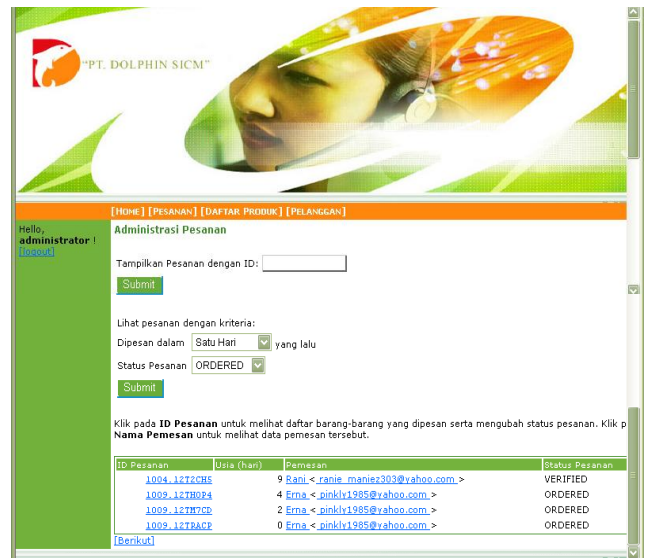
"PT. DOLPHIN SICM"

[HOME] [PESANAN] [DAFTAR PRODUK] [PELANGGAN]

Hello, **administrator** ! [logout]

Administrasi Pesanan

Tampilkan Pesanan dengan ID:

Submit

Lihat pesanan dengan kriteria:

Dipesan dalam Satu Hari yang lalu

Status Pesanan ORDERED

Submit

Klik pada **ID Pesanan** untuk melihat daftar barang-barang yang dipesan serta mengubah status pesanan. Klik p **Nama Pemesan** untuk melihat data pemesan tersebut.

| ID Pesanan | Usia (hari) | Pemesan | Status Pesanan |
|---|---|---|---|
| 1004.12T2CHS | 9 | Rani < ranie_maniez303@yahoo.com > | VERIFIED |
| 1009.12THOP4 | 4 | Erna < pinkly1985@yahoo.com > | ORDERED |
| 1009.12TM7CD | 2 | Erna < pinkly1985@yahoo.com > | ORDERED |
| 1009.12TRACP | 0 | Erna < pinkly1985@yahoo.com > | ORDERED |

[Berikut]